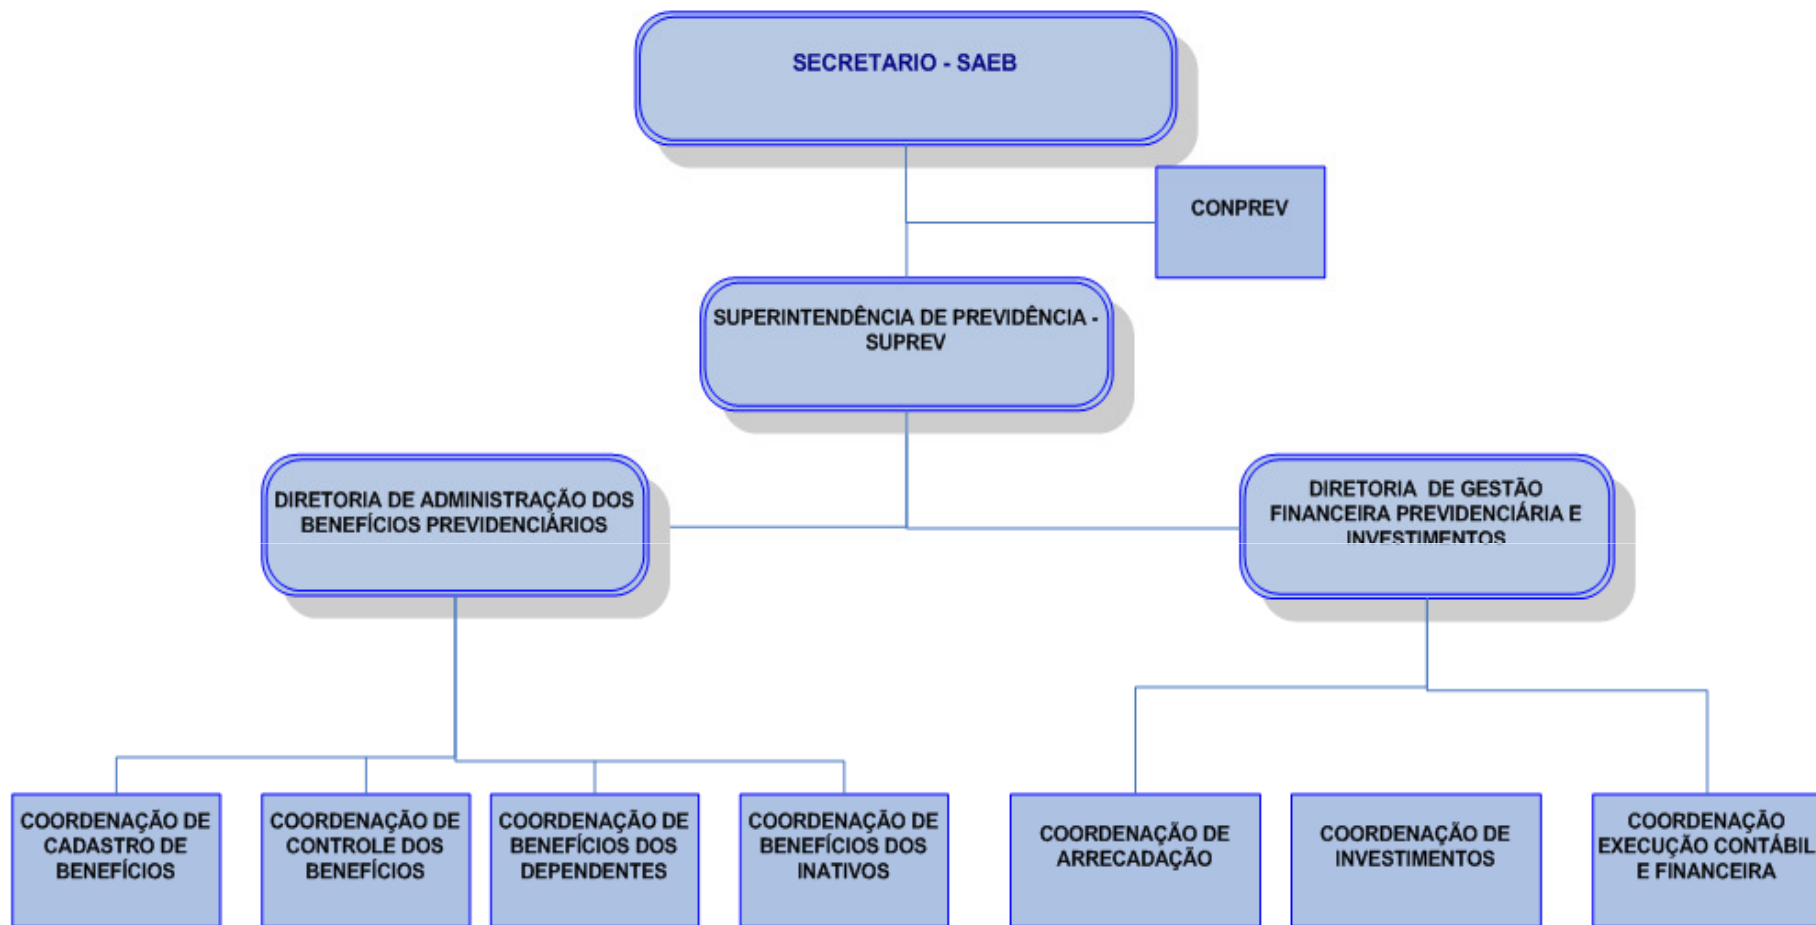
SECRETARIO - SAEB

CONPREV

SUPERINTENDÊNCIA DE PREVIDÊNCIA - SUPREV

DIRETORIA DE ADMINISTRAÇÃO DOS BENEFÍCIOS PREVIDENCIÁRIOS

DIRETORIA DE GESTÃO FINANCEIRA PREVIDENCIÁRIA E INVESTIMENTOS

COORDENAÇÃO DE CADASTRO DE BENEFÍCIOS

COORDENAÇÃO DE CONTROLE DOS BENEFÍCIOS

COORDENAÇÃO DE BENEFÍCIOS DOS DEPENDENTES

COORDENAÇÃO DE BENEFÍCIOS DOS INATIVOS

COORDENAÇÃO DE ARRECADAÇÃO

COORDENAÇÃO DE INVESTIMENTOS

COORDENAÇÃO EXECUÇÃO CONTÁBIL E FINANCEIRA